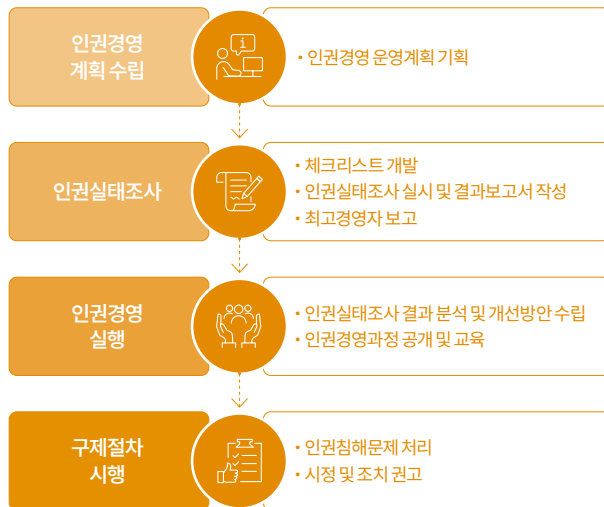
인권경영 계획 수립

• 인권경영 운영계획 기획

인권실태조사

• 체크리스트 개발
• 인권실태조사 실시 및 결과보고서 작성
• 최고경영자 보고

인권경영 실행

• 인권실태조사 결과 분석 및 개선방안 수립
• 인권경영과정 공개 및 교육

구제절차 시행

• 인권침해문제 처리
• 시정 및 조치 권고